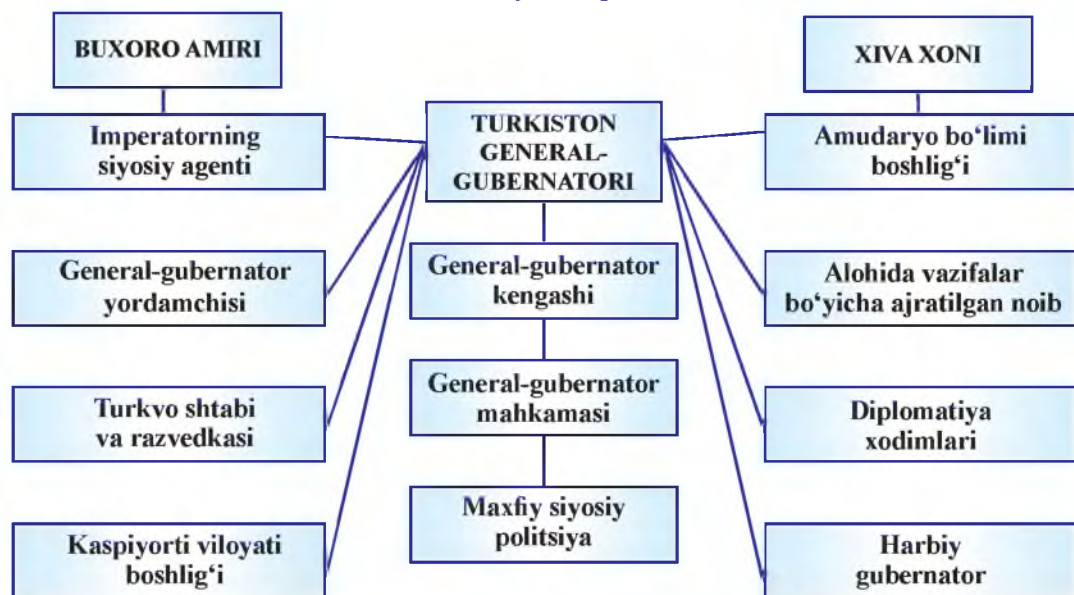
BUXORO AMIRI

Imperatorning siyosiy agenti

General-gubernator yordamchisi

Turkvo shtabi va razvedkasi

Kaspiyorti viloyati boshlig'i

TURKISTON GENERAL-GUBERNATORI

General-gubernator kengashi

General-gubernator mahkamasi

Maxfiy siyosiy politsiya

XIVA XONI

Amudaryo bo'limi boshlig'i

Alohida vazifalar bo'yicha ajratilgan noib

Diplomatiya xodimlari

Harbiy gubernator